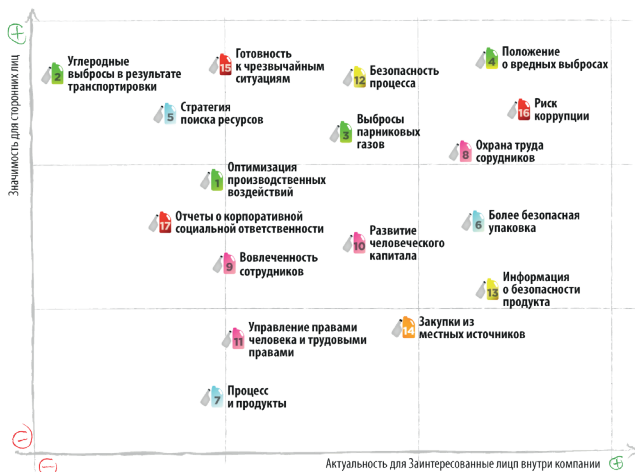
+

Значимость для сторонних лиц

2 Углеродные выбросы в результате транспортировки

15 Готовность к чрезвычайным ситуациям

12 Безопасность процесса

4 Положение о вредных выбросах

5 Стратегия поиска ресурсов

3 Выбросы парниковых газов

16 Риск коррупции

8 Охрана труда сорудников

1 Оптимизация производственных воздействий

17 Отчеты о корпоративной социальной ответственности

10 Развитие человеческого капитала

6 Более безопасная упаковка

9 Вовлеченность сотрудников

13 Информация о безопасности продукта

14 Закупки из местных источников

11 Управление правами человека и трудовыми правами

7 Процесс и продукты

−

−

Актуальность для Заинтересованные лицп внутри компании +